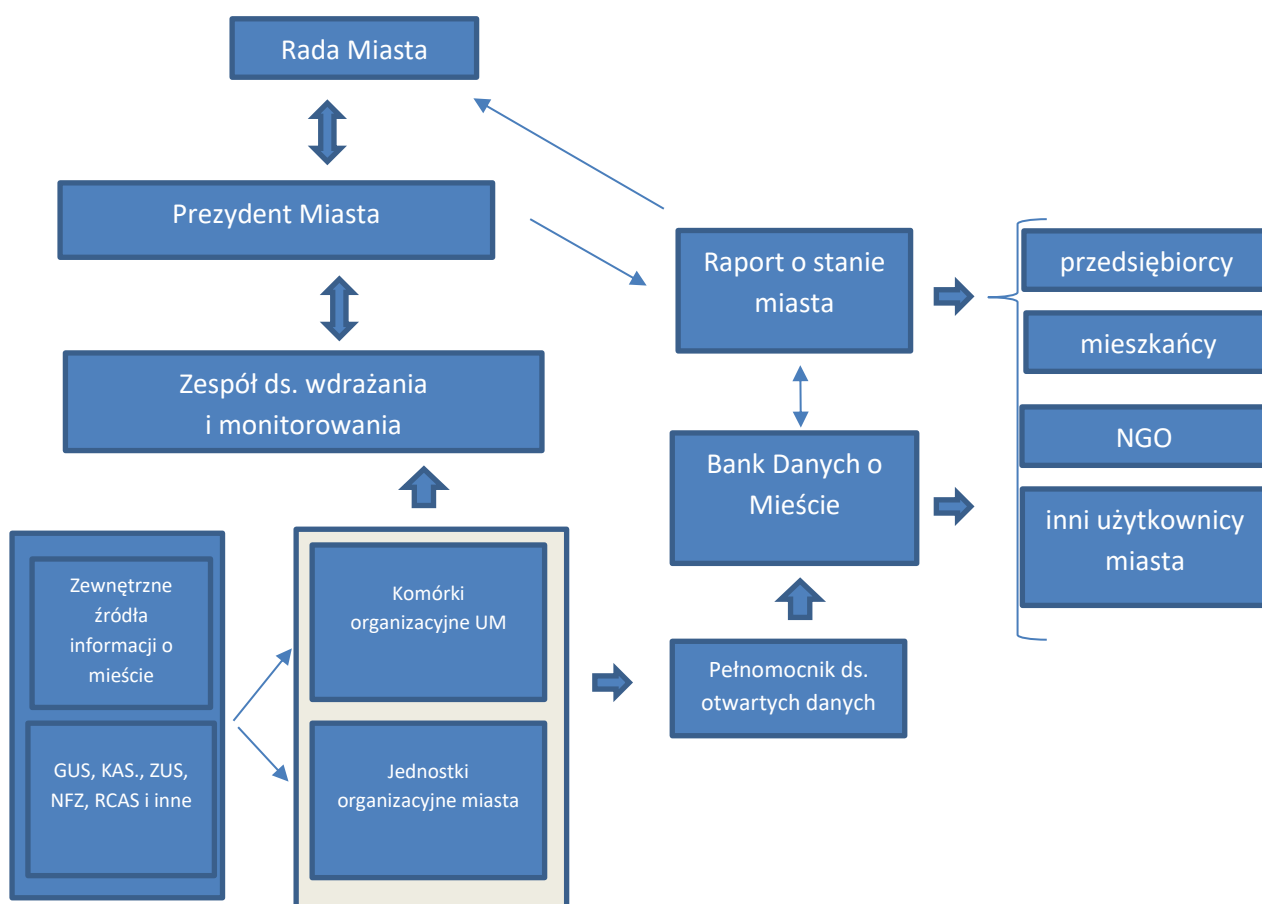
Rada Miasta

Prezydent Miasta

Zespół ds. wdrażania i monitorowania

Raport o stanie miasta

Bank Danych o Mieście

przedsiębiorcy

mieszkańcy

NGO

inni użytkownicy miasta

Zewnętrzne źródła informacji o mieście

GUS, KAS., ZUS, NFZ, RCAS i inne

Komórki organizacyjne UM

Jednostki organizacyjne miasta

Pełnomocnik ds. otwartych danych